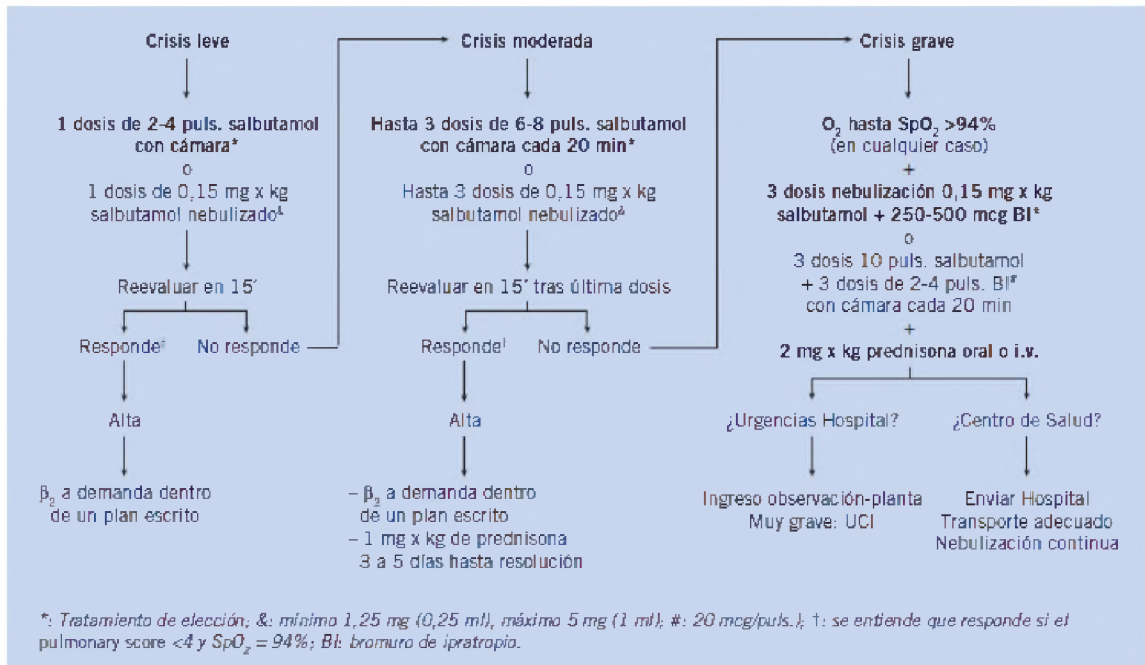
Crisis leve

1 dosis de 2-4 puls. salbutamol con cámara*
o
1 dosis de 0,15 mg x kg salbutamol nebulizado&

Reevaluar en 15´

Responde† No responde

Alta

$\beta_2$ a demanda dentro de un plan escrito

Crisis moderada

Hasta 3 dosis de 6-8 puls. salbutamol con cámara cada 20 min*
o
Hasta 3 dosis de 0,15 mg x kg salbutamol nebulizado&

Reevaluar en 15´ tras última dosis

Responde† No responde

Alta

– $\beta_2$ a demanda dentro de un plan escrito
– 1 mg x kg de prednisona 3 a 5 días hasta resolución

Crisis grave

$O_2$ hasta $SpO_2$ >94% (en cualquier caso)
+
3 dosis nebulización 0,15 mg x kg salbutamol + 250-500 mcg BI*
o
3 dosis 10 puls. salbutamol + 3 dosis de 2-4 puls. BI# con cámara cada 20 min
+
2 mg x kg prednisona oral o i.v.

¿Urgencias Hospital?

Ingreso observación-planta
Muy grave: UCI

¿Centro de Salud?

Enviar Hospital
Transporte adecuado
Nebulización continua

*: Tratamiento de elección; &: mínimo 1,25 mg (0,25 ml), máximo 5 mg (1 ml); #: 20 mcg/puls.); †: se entiende que responde si el pulmonary score <4 y $SpO_2$ = 94%; BI: bromuro de ipratropio.